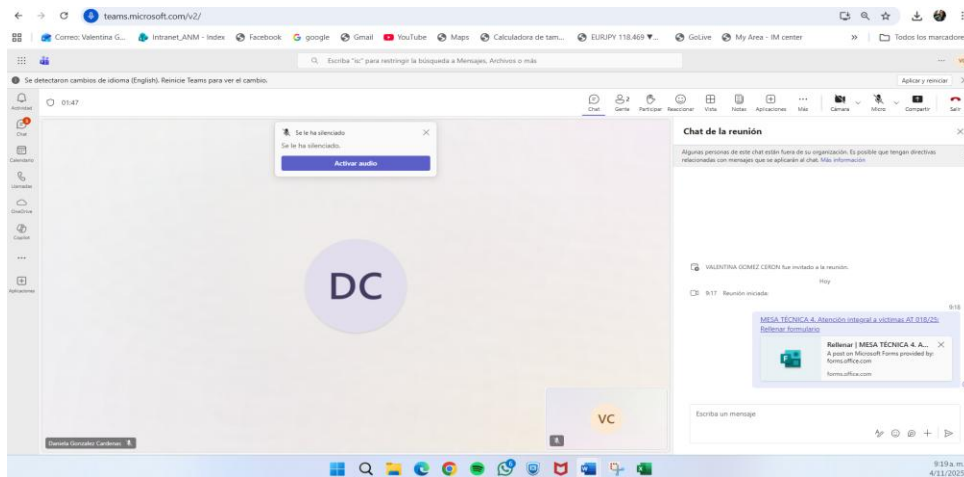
teams.microsoft.com/v2/

Correo: Valentina G... Intranet_ANM - Index Facebook google Gmail YouTube Maps Calculadora de tam... EURJPY 118.469 ▼... GoLive My Area - IM center » Todos los marcadores

Escriba "ic" para restringir la búsqueda a Mensajes, Archivos o más

Se detectaron cambios de idioma (English). Reinicie Teams para ver el cambio.

Aplicar y reiniciar

Actividad
Chat
Calendario
Llamadas
OneDrive
Copilot
...
Aplicaciones

01:47

Chat Gente Participar Reaccionar Vista Notas Aplicaciones Más Cámara Micro Compartir Salir

Se le ha silenciado
Se le ha silenciado.
Activar audio

DC

Daniela Gonzalez Cardenas

VC

Chat de la reunión

Algunas personas de este chat están fuera de su organización. Es posible que tengan directivas relacionadas con mensajes que se aplicarán al chat. Más información

VALENTINA GOMEZ CERON fue invitado a la reunión.

Hoy

9:17 Reunión iniciada

9:18

MESA TÉCNICA 4. Atención integral a víctimas AT 018/25: Rellenar formulario

Rellenar | MESA TÉCNICA 4. A...
A post on Microsoft Forms provided by: forms.office.com
forms.office.com

Escriba un mensaje

9:19 a. m.
4/11/2025